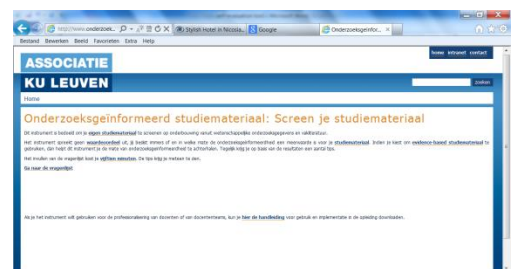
http://www.onderzoek... Stylish Hotel in Nicosia... Google Onderzoeksgeïnfor...

Bestand Bewerken Beeld Favorieten Extra Help

home intranet contact

ASSOCIATIE

KU LEUVEN

zoeken

Home

Onderzoeksgeïnformeerd studiemateriaal: Screen je studiemateriaal

Dit instrument is bedoeld om je eigen studiemateriaal te screenen op onderbouwing vanuit wetenschappelijke onderzoeksgegevens en vakliteratuur.

Het instrument spiegelt geen waardeoordeel uit, je beslist immers of en in welke mate de onderzoeksgeïnformeerdheid een meerwaarde is voor je studiemateriaal. Indien je kiest om evidence-based studiemateriaal te gebruiken, dan helpt dit instrument je de mate van onderzoeksgeïnformeerdheid te achterhalen. Tegelijk krijg je op basis van de resultaten een aantal tips.

Het invullen van de vragenlijst kost je vijftien minuten. De tips krijg je meteen te zien.

Ga naar de vragenlijst

Als je het instrument wilt gebruiken voor de professionalisering van docenten of van docententeams, kun je hier de handleiding voor gebruik en implementatie in de opleiding downloaden.